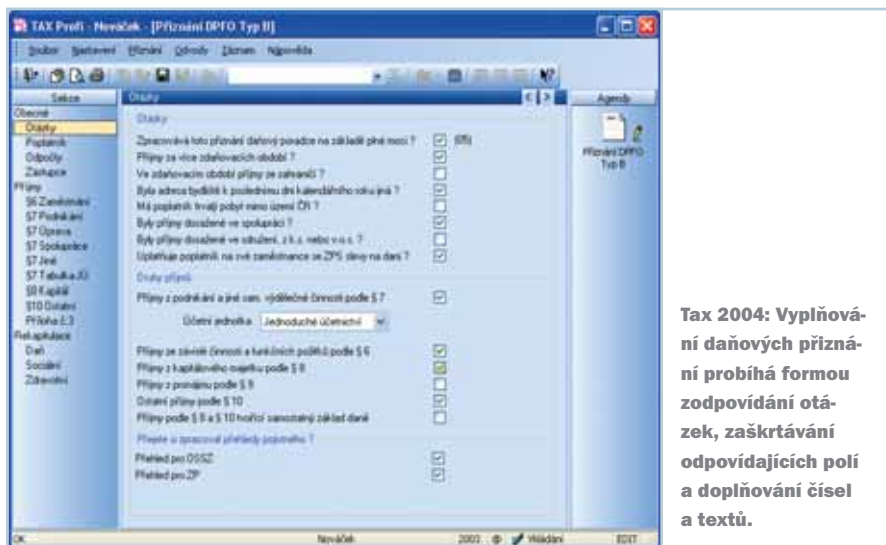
TAX Profi - Nováček - [Přiznání DPFO Typ B]

Soubor Nastavení Přiznání Odvody Záznam Nápověda

Sekce
Obecné
Otázky
Poplatník
Odpočty
Zástupce
Příjmy
§6 Zaměstnání
§7 Podnikání
§7 Oprava
§7 Spolupráce
§7 Jiné
§7 Tabulka JÚ
§8 Kapitál
§10 Ostatní
Příloha č.3
Rekapitulace
Daň
Sociální
Zdravotní

Otázky

Otázky
Zpracovává toto přiznání daňový poradce na základě plné moci? ☑ (05)
Příjmy za více zdaňovacích období? ☑
Ve zdaňovacím období příjmy ze zahraničí? ☐
Byla adresa bydliště k poslednímu dni kalendářního roku jiná? ☐
Má poplatník trvalý pobyt mimo území ČR? ☐
Byly příjmy dosažené ve spolupráci? ☑
Byly příjmy dosažené ve sdružení, z.k.s. nebo v.o.s.? ☐
Uplatňuje poplatník na své zaměstnance ze ZPS slevy na dani? ☑

Druhy příjmů
Příjmy z podnikání a jiné sam. výdělečné činnosti podle § 7 ☑
Účetní jednotka: Jednoduché účetnictví

Příjmy ze závislé činnosti a funkčních požitků podle § 6 ☑
Příjmy z kapitálového majetku podle § 8 ☑
Příjmy z pronájmu podle § 9 ☐
Ostatní příjmy podle § 10 ☐
Příjmy podle § 9 a § 10 tvořící samostatný základ daně ☐

Přejete si zpracovat přehledy pojistného?
Přehled pro OSSZ ☑
Přehled pro ZP ☑

Agenda
Přiznání DPFO Typ B

OK Nováček 2003 Hlídání EDIT

Tax 2004: Vyplňování daňových přiznání probíhá formou zodpovídání otázek, zaškrtávání odpovídajících polí a doplňování čísel a textů.